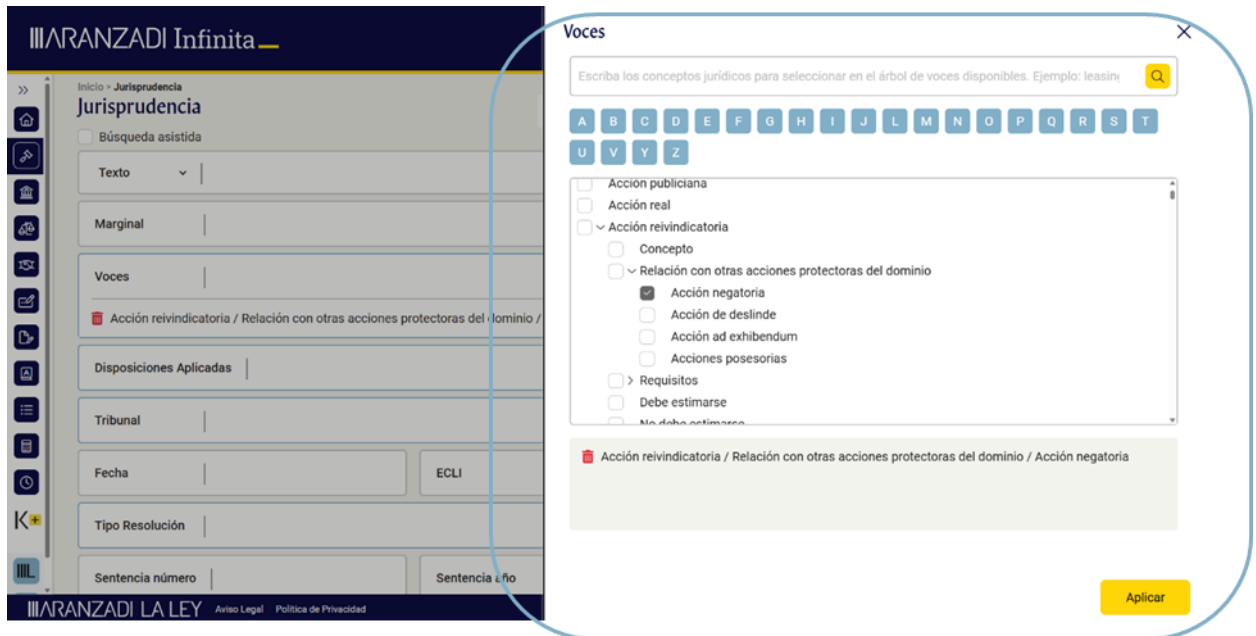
IIIARANZADI Infinita

»

Inicio > Jurisprudencia
Jurisprudencia

Búsqueda asistida

Texto

Marginal

Voces

Acción reivindicatoria / Relación con otras acciones protectoras del dominio /

Disposiciones Aplicadas

Tribunal

Fecha

ECLI

Tipo Resolución

Sentencia número

Sentencia año

K+

IIIL

IIIARANZADI LA LEY Aviso Legal Política de Privacidad

Voces

Escriba los conceptos jurídicos para seleccionar en el árbol de voces disponibles. Ejemplo: leasin

A B C D E F G H I J L M N O P Q R S T
U V Y Z

Acción publiciana
Acción real
Acción reivindicatoria
Concepto
Relación con otras acciones protectoras del dominio
Acción negatoria
Acción de deslinde
Acción ad exhibendum
Acciones posesorias
Requisitos
Debe estimarse
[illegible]

Acción reivindicatoria / Relación con otras acciones protectoras del dominio / Acción negatoria

Aplicar